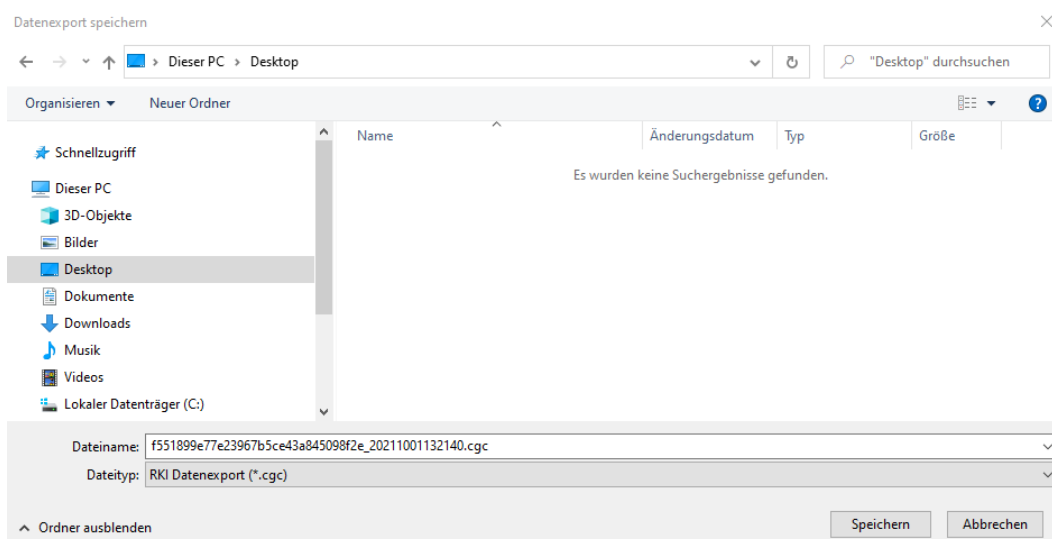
Datenexport speichern

Dieser PC > Desktop

"Desktop" durchsuchen

Organisieren ▾ Neuer Ordner

Schnellzugriff
Dieser PC
3D-Objekte
Bilder
Desktop
Dokumente
Downloads
Musik
Videos
Lokaler Datenträger (C:)

| Name | Änderungsdatum | Typ | Größe |
|---|---|---|---|

Es wurden keine Suchergebnisse gefunden.

Dateiname: f551899e77e23967b5ce43a845098f2e_20211001132140.cgc
Dateityp: RKI Datenexport (*.cgc)

Ordner ausblenden

Speichern Abbrechen